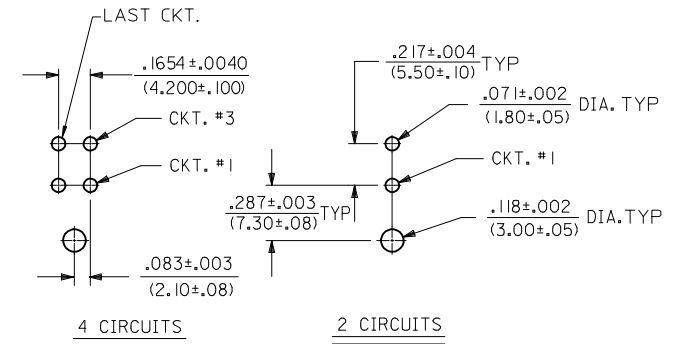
LAST CKT.

$\frac{.1654\pm.0040}{(4.200\pm.100)}$

CKT. #3

CKT. #1

$\frac{.083\pm.003}{(2.10\pm.08)}$

4 CIRCUITS

$\frac{.217\pm.004}{(5.50\pm.10)}$TYP

$\frac{.071\pm.002}{(1.80\pm.05)}$ DIA. TYP

CKT. #1

$\frac{.287\pm.003}{(7.30\pm.08)}$TYP

$\frac{.118\pm.002}{(3.00\pm.05)}$ DIA. TYP

2 CIRCUITS